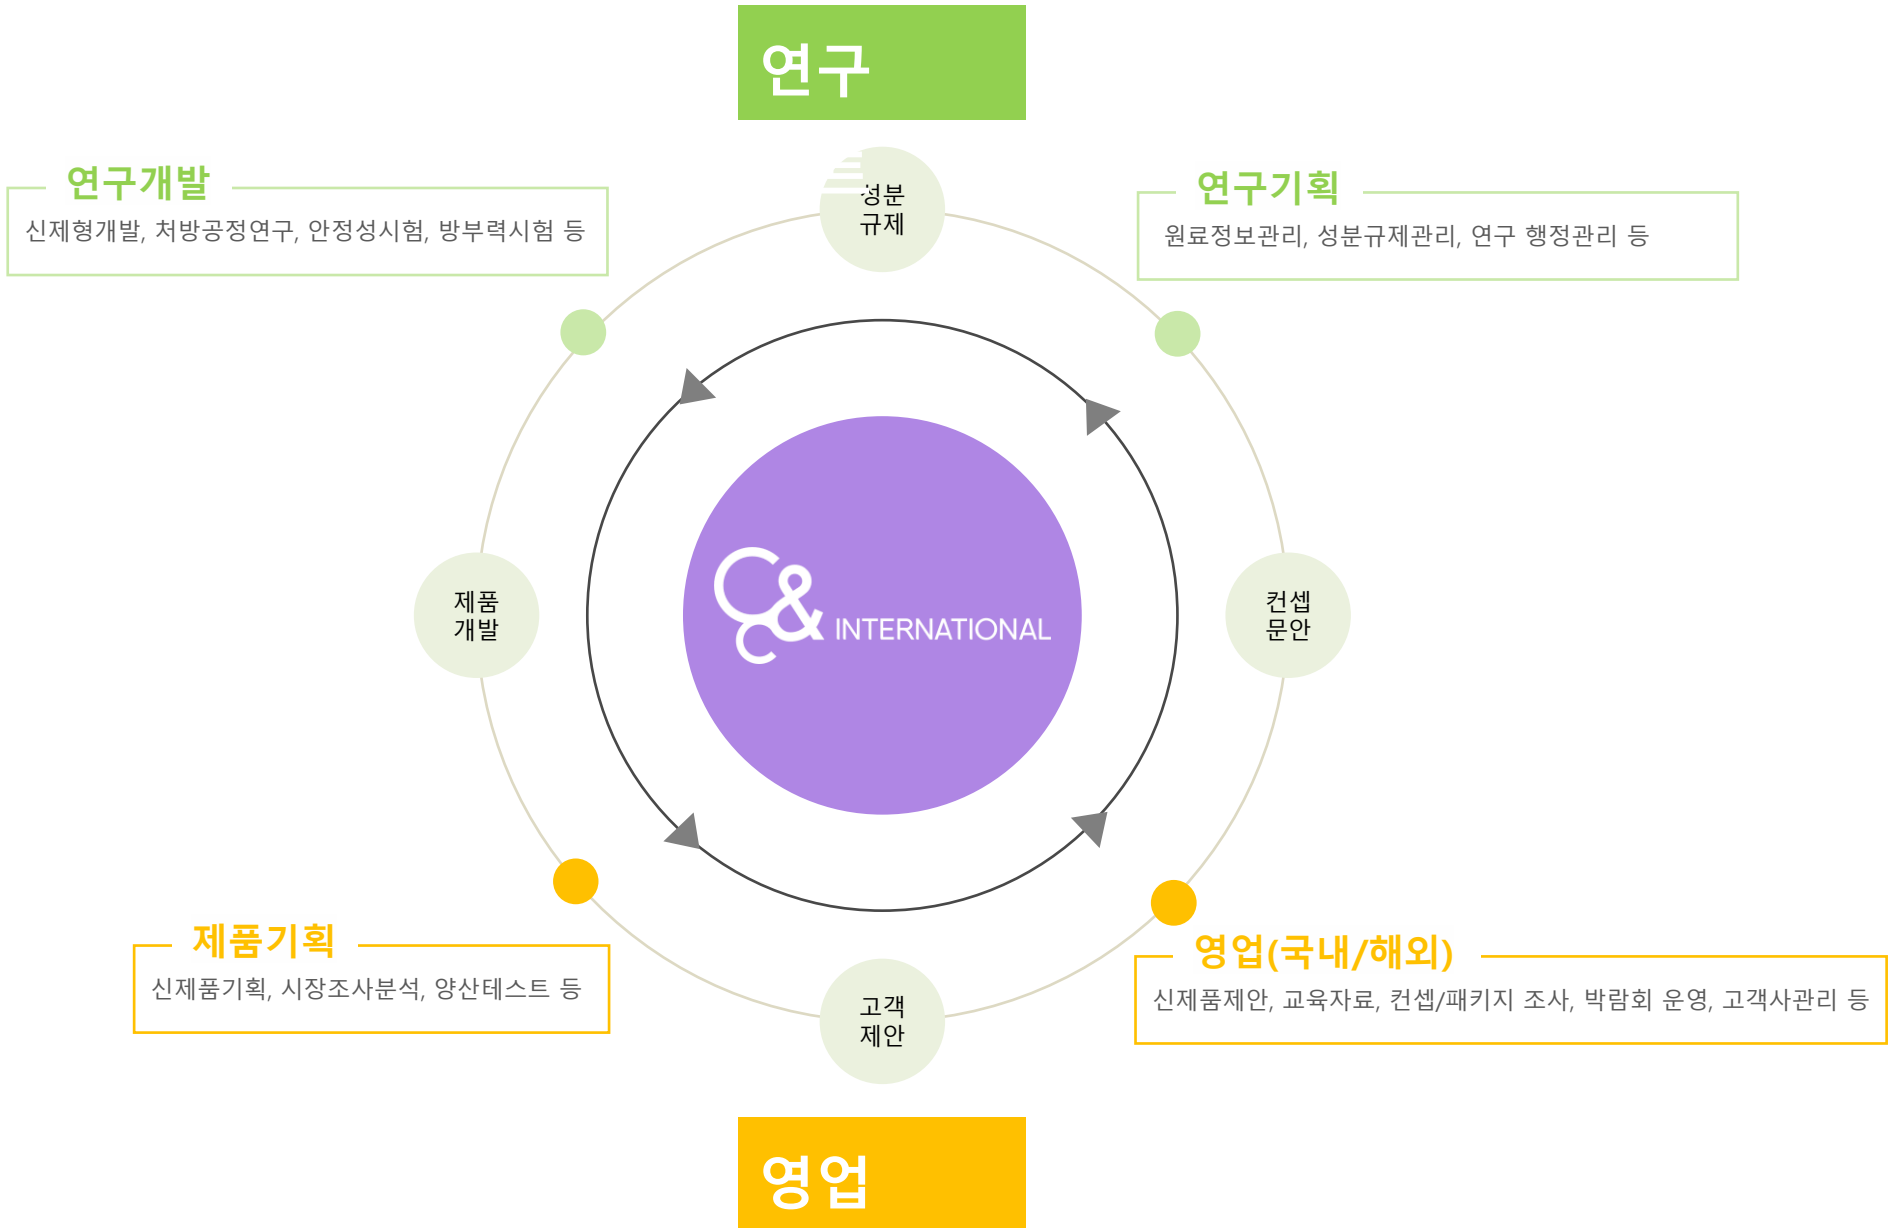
연구

연구개발
신제형개발, 처방공정연구, 안정성시험, 방부력시험 등

성분 규제

연구기획
원료정보관리, 성분규제관리, 연구 행정관리 등

제품 개발

C& INTERNATIONAL

컨셉 문안

제품기획
신제품기획, 시장조사분석, 양산테스트 등

고객 제안

영업(국내/해외)
신제품제안, 교육자료, 컨셉/패키지 조사, 박람회 운영, 고객사관리 등

영업